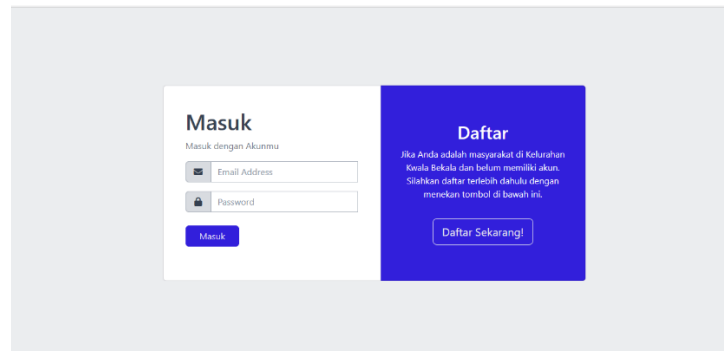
Masuk

Masuk dengan Akunmu

Email Address

Password

Masuk

Daftar

Jika Anda adalah masyarakat di Kelurahan Kwala Bekala dan belum memiliki akun. Silahkan daftar terlebih dahulu dengan menekan tombol di bawah ini.

Daftar Sekarang!